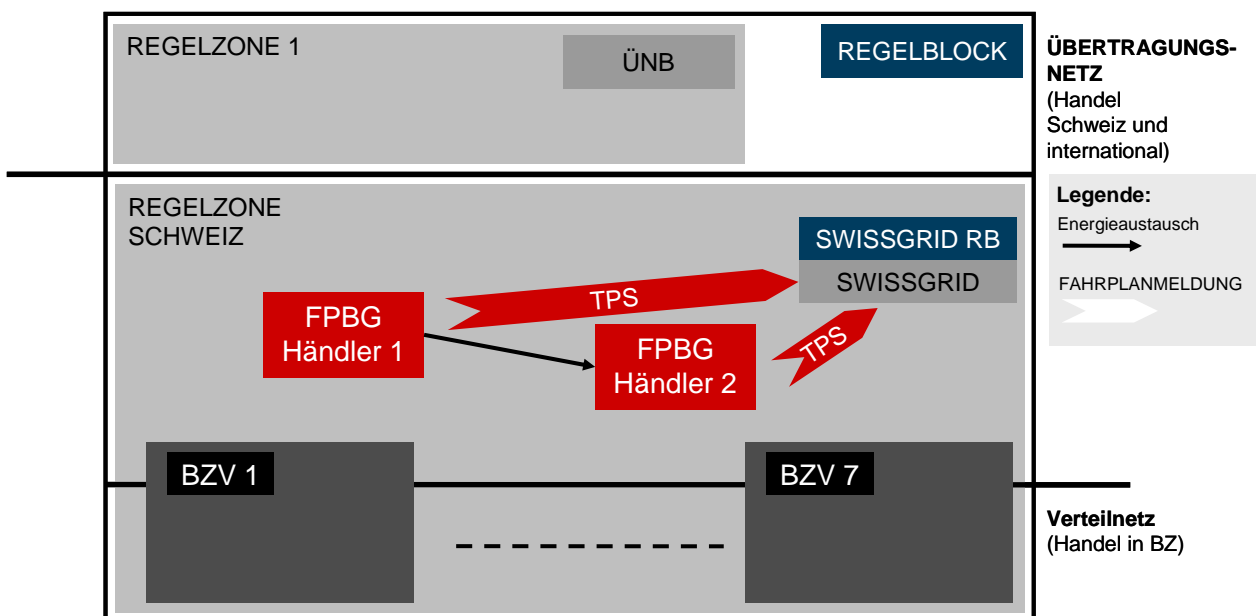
REGELZONE 1

ÜNB

REGELBLOCK

ÜBERTRAGUNGSNETZ
(Handel Schweiz und international)

REGELZONE SCHWEIZ

SWISSGRID RB

SWISSGRID

Legende:
Energieaustausch

FAHRPLANMELDUNG

TPS

FPBG Händler 1

FPBG Händler 2

TPS

BZV 1

BZV 7

Verteilnetz
(Handel in BZ)